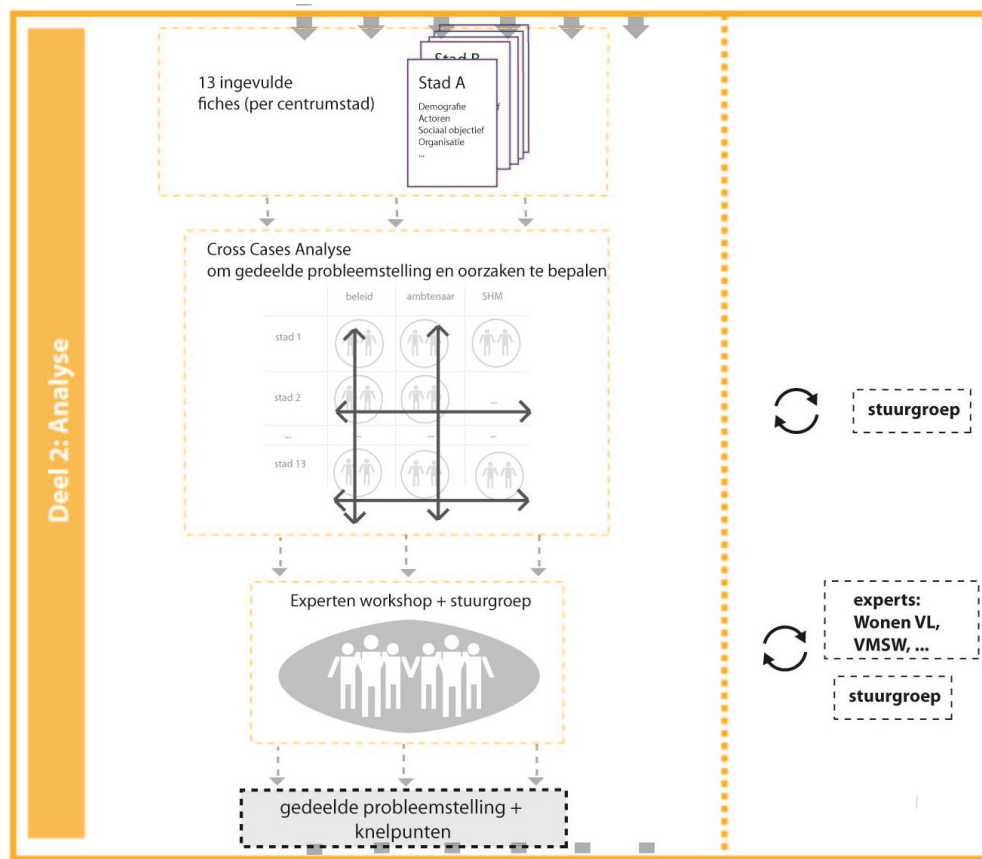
Deel 2: Analyse

13 ingevulde fiches (per centrumstad)

Stad B

Stad A

Demografie
Actoren
Sociaal objectief
Organisatie
...

Cross Cases Analyse
om gedeelde probleemstelling en oorzaken te bepalen

| | beleid | ambtenaar | SHM |
|---|---|---|---|
| stad 1 | | | |
| stad 2 | | | ... |
| ... | ... | ... | ... |
| stad 13 | | | |

Experten workshop + stuurgroep

gedeelde probleemstelling + knelpunten

stuurgroep

experts: Wonen VL, VMSW, ...

stuurgroep